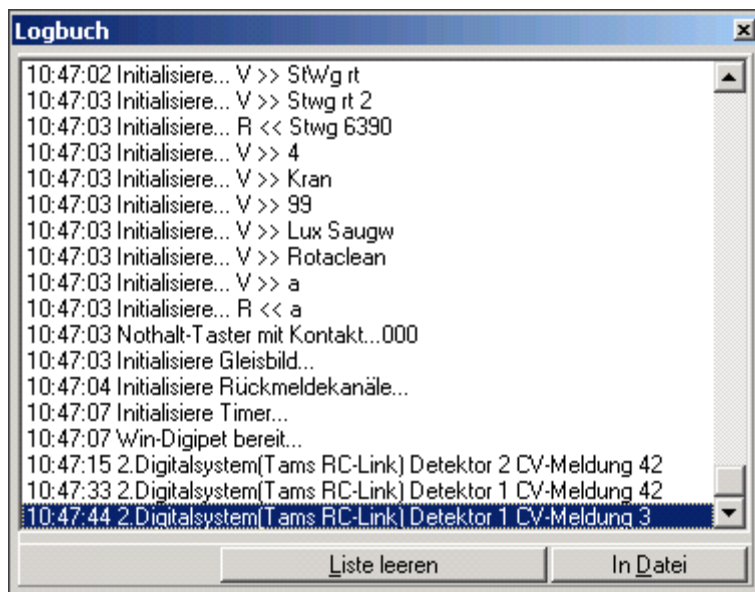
Logbuch

10:47:02 Initialisiere... V >> StWg rt
10:47:03 Initialisiere... V >> Stwg rt 2
10:47:03 Initialisiere... R << Stwg 6390
10:47:03 Initialisiere... V >> 4
10:47:03 Initialisiere... V >> Kran
10:47:03 Initialisiere... V >> 99
10:47:03 Initialisiere... V >> Lux Saugw
10:47:03 Initialisiere... V >> Rotaclean
10:47:03 Initialisiere... V >> a
10:47:03 Initialisiere... R << a
10:47:03 Nothalt-Taster mit Kontakt...000
10:47:03 Initialisiere Gleisbild...
10:47:04 Initialisiere Rückmeldekanäle...
10:47:07 Initialisiere Timer...
10:47:07 Win-Digipet bereit...
10:47:15 2.Digitalsystem(Tams RC-Link) Detektor 2 CV-Meldung 42
10:47:33 2.Digitalsystem(Tams RC-Link) Detektor 1 CV-Meldung 42
10:47:44 2.Digitalsystem(Tams RC-Link) Detektor 1 CV-Meldung 3

Liste leeren
In Datei